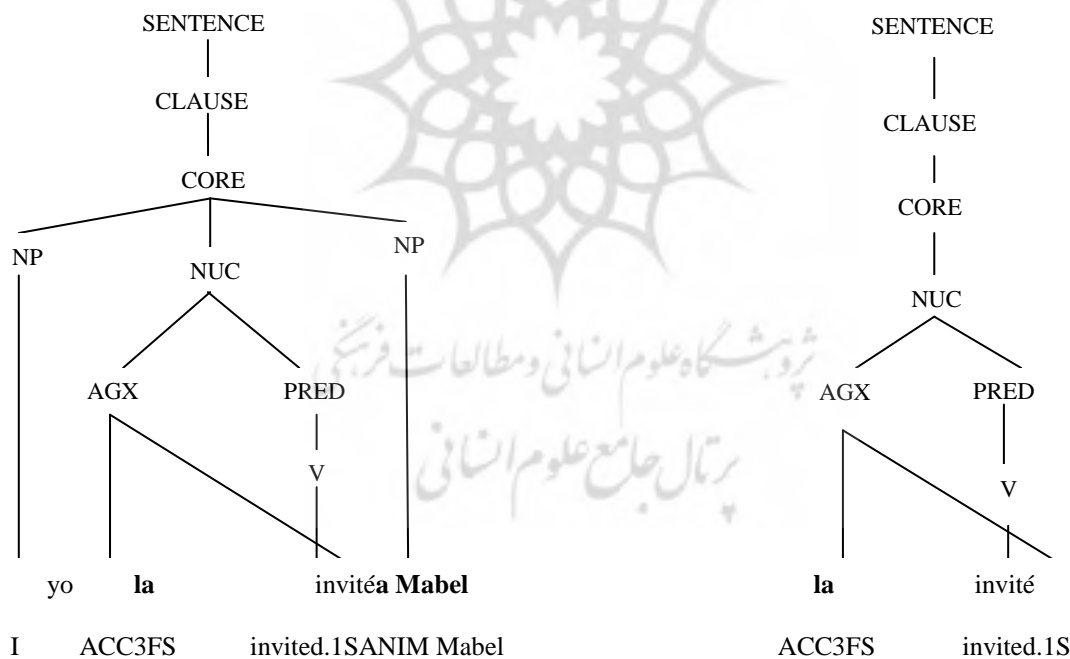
SENTENCE
CLAUSE
CORE
NP
NUC
NP
AGX
PRED
V
yo **la** invité **a Mabel**
I ACC3FS invited.1S ANIM Mabel

SENTENCE
CLAUSE
CORE
NUC
AGX
PRED
V
**la** invité
ACC3FS invited.1S

پژوهشگاه علوم انسانی و مطالعات فرهنگی
پرتال جامع علوم انسانی